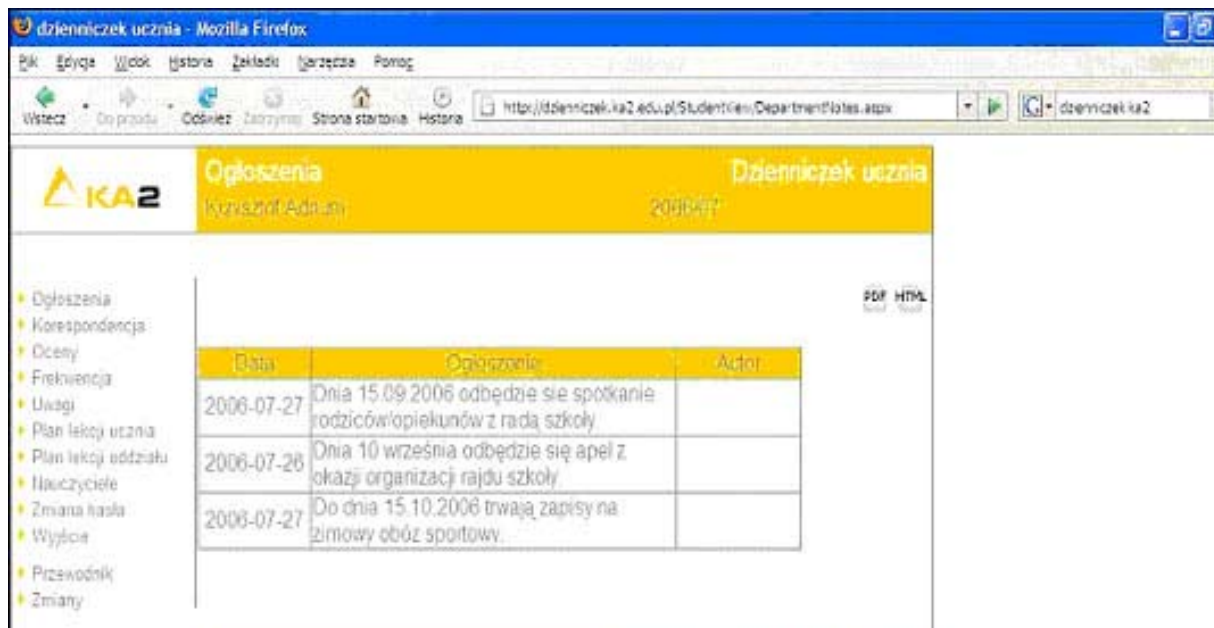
dzienniczek ucznia - Mozilla Firefox

Plik Edycja Widok Historia Zakładki Narzędzia Pomoc

Wstecz Do przodu Odśwież Zatrzymaj Strona startowa Historia http://dzienniczek.ka2.edu.pl/StudentView/DepartmentNotes.aspx dzienniczek ka2

KA2

Ogłoszenia

Krzysztof Adrian

2006/07

Dzienniczek ucznia

Ogłoszenia
Korespondencja
Oceny
Frekwencja
Uwagi
Plan lekcji ucznia
Plan lekcji oddziału
Nauczyciele
Zmiana hasła
Wyjście
Przewodnik
Zmiany

PDF HTML

| Data | Ogłoszenie | Autor |
|---|---|---|
| 2006-07-27 | Dnia 15.09.2006 odbędzie sie spotkanie rodziców/opiekunów z radą szkoły. | |
| 2006-07-26 | Dnia 10 września odbędzie się apel z okazji organizacji rajdu szkoły. | |
| 2006-07-27 | Do dnia 15.10.2006 trwają zapisy na zimowy obóz sportowy. | |